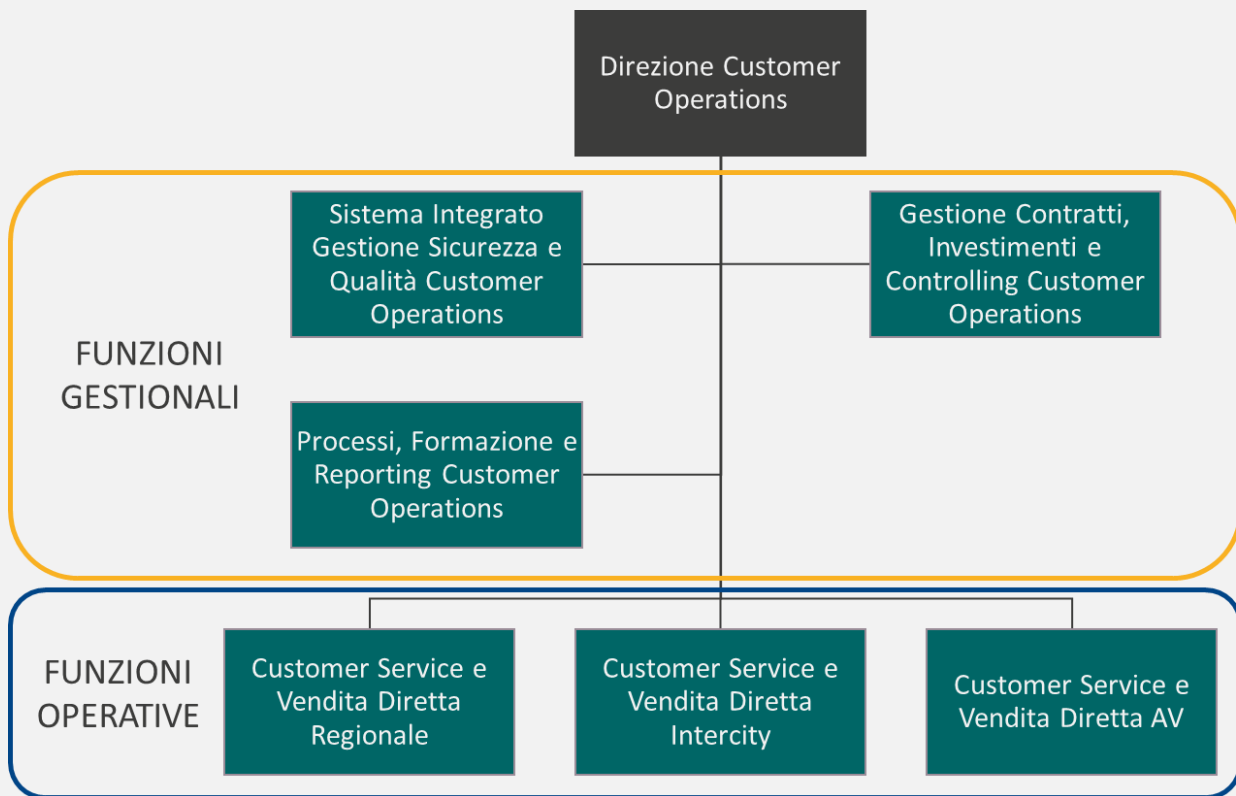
Direzione Customer Operations

Sistema Integrato Gestione Sicurezza e Qualità Customer Operations

Gestione Contratti, Investimenti e Controlling Customer Operations

FUNZIONI GESTIONALI

Processi, Formazione e Reporting Customer Operations

FUNZIONI OPERATIVE

Customer Service e Vendita Diretta Regionale

Customer Service e Vendita Diretta Intercity

Customer Service e Vendita Diretta AV